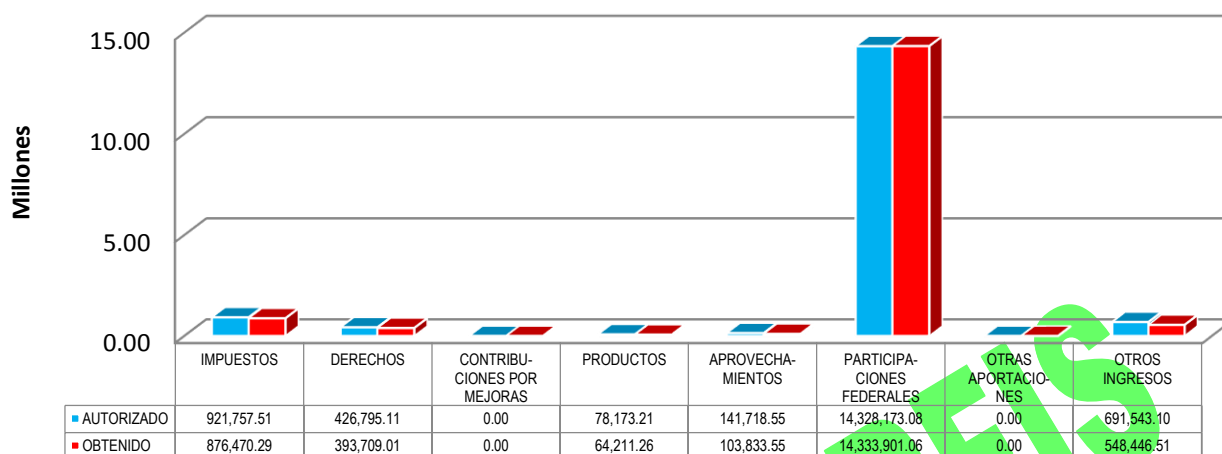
Millones

15.00
10.00
5.00
0.00

| | IMPUESTOS | DERECHOS | CONTRIBUCIONES POR MEJORAS | PRODUCTOS | APROVECHAMIENTOS | PARTICIPACIONES FEDERALES | OTRAS APORTACIONES | OTROS INGRESOS |
|---|---|---|---|---|---|---|---|---|
| AUTORIZADO | 921,757.51 | 426,795.11 | 0.00 | 78,173.21 | 141,718.55 | 14,328,173.08 | 0.00 | 691,543.10 |
| OBTENIDO | 876,470.29 | 393,709.01 | 0.00 | 64,211.26 | 103,833.55 | 14,333,901.06 | 0.00 | 548,446.51 |